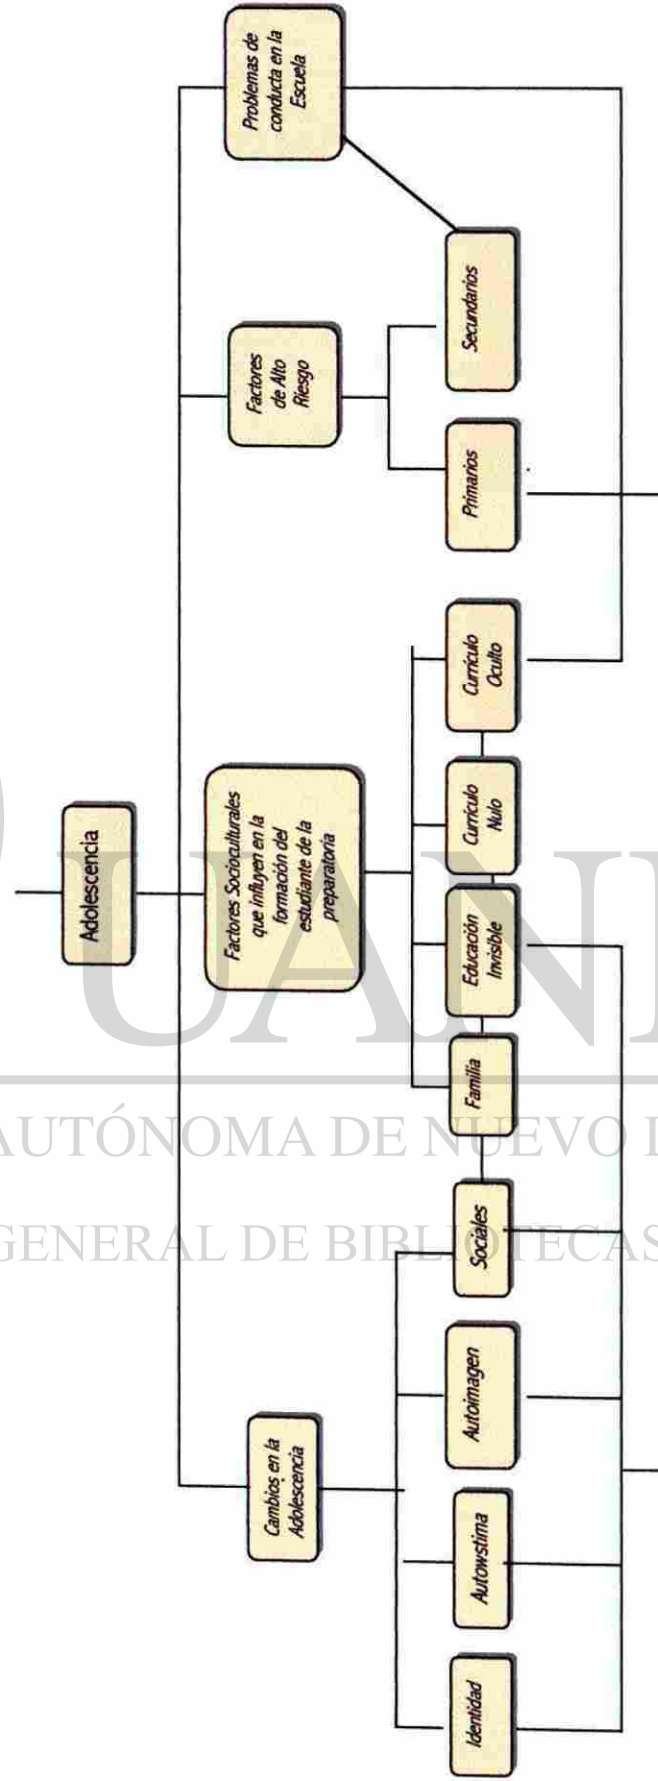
Adolescencia

Problemas de conducta en la Escuela

Factores de Alto Riesgo

Factores Socioculturales que influyen en la formación del estudiante de la preparatoria

Cambios en la Adolescencia

Secundarios

Primarios

Currículo Oculto

Currículo Nulo

Educación Invisible

Familia

Sociales

Autoimagen

Autowstima

Identidad

UANL

AUTÓNOMA DE NUEVO L

GENERAL DE BIBLIOTECAS